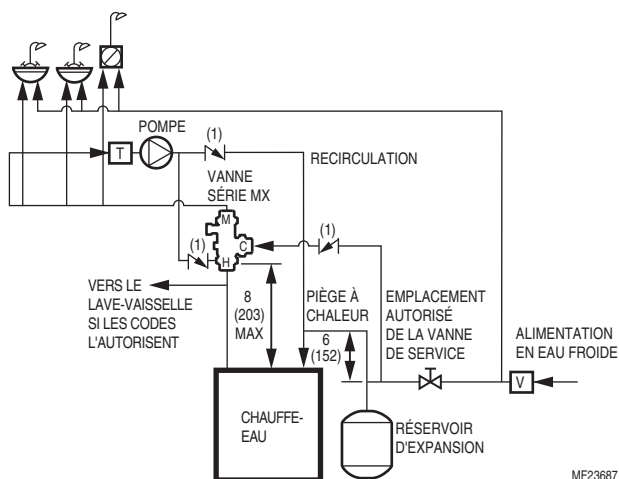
POMPE

T

(1)

RECIRCULATION

VANNE SÉRIE MX

M

C

H

(1)

(1)

VERS LE LAVE-VAISSELLE SI LES CODES L'AUTORISENT

8 (203) MAX

PIÈGE À CHALEUR

6 (152)

EMPLACEMENT AUTORISÉ DE LA VANNE DE SERVICE

ALIMENTATION EN EAU FROIDE

V

CHAUFFE-EAU

RÉSERVOIR D'EXPANSION

MF23687